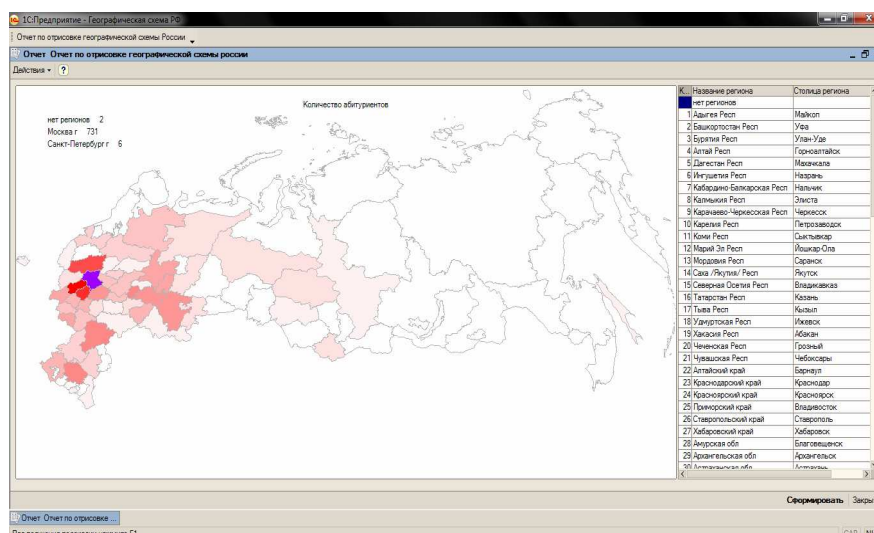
1С:Предприятие - Географическая схема РФ

Отчет по отрисовке географической схемы России

Отчет Отчет по отрисовке географической схемы россии

Действия ?

Количество абитуриентов

нет регионов 2
Москва г 731
Санкт-Петербург г 6

| К... | Название региона | Столица региона |
|---|---|---|
| | нет регионов | |
| 1 | Адыгея Респ | Майкоп |
| 2 | Башкортостан Респ | Уфа |
| 3 | Бурятия Респ | Улан-Удэ |
| 4 | Алтай Респ | Горноалтайск |
| 5 | Дагестан Респ | Махачкала |
| 6 | Ингушетия Респ | Назрань |
| 7 | Кабардино-Балкарская Респ | Нальчик |
| 8 | Калмыкия Респ | Элиста |
| 9 | Карачаево-Черкесская Респ | Черкесск |
| 10 | Карелия Респ | Петрозаводск |
| 11 | Коми Респ | Сыктывкар |
| 12 | Марий Эл Респ | Йошкар-Ола |
| 13 | Мордовия Респ | Саранск |
| 14 | Саха /Якутия/ Респ | Якутск |
| 15 | Северная Осетия Респ | Владикавказ |
| 16 | Татарстан Респ | Казань |
| 17 | Тыва Респ | Кызыл |
| 18 | Удмуртская Респ | Ижевск |
| 19 | Хакасия Респ | Абакан |
| 20 | Чеченская Респ | Грозный |
| 21 | Чувашская Респ | Чебоксары |
| 22 | Алтайский край | Барнаул |
| 23 | Краснодарский край | Краснодар |
| 24 | Красноярский край | Красноярск |
| 25 | Приморский край | Владивосток |
| 26 | Ставропольский край | Ставрополь |
| 27 | Хабаровский край | Хабаровск |
| 28 | Амурская обл | Благовещенск |
| 29 | Архангельская обл | Архангельск |
| 30 | Астраханская обл | Астрахань |

Сформировать Закрыть

Отчет Отчет по отрисовке ...

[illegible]